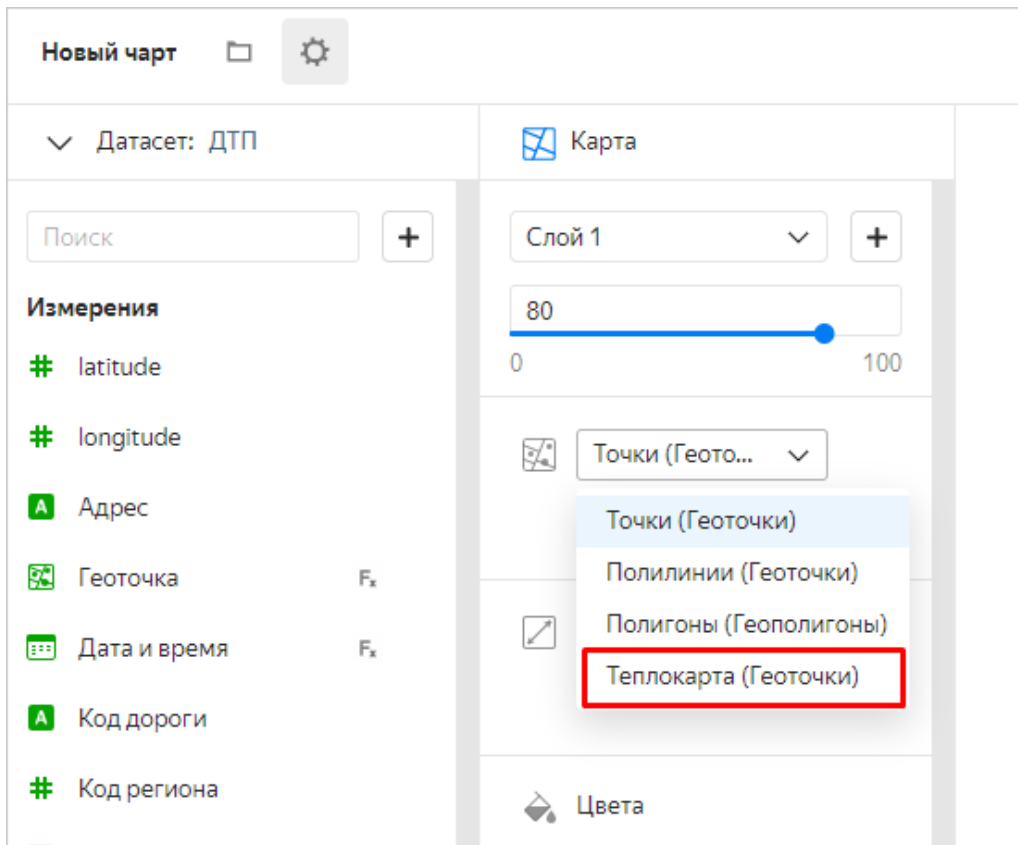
Новый чарт

Датасет: ДТП

Карта

Поиск

+

Измерения

# latitude

# longitude

A Адрес

Геоточка $F_x$

Дата и время $F_x$

A Код дороги

# Код региона

Слой 1

+

80

0

100

Точки (Геото...

Точки (Геоточки)

Полилинии (Геоточки)

Полигоны (Геополигоны)

Теплокарта (Геоточки)

Цвета